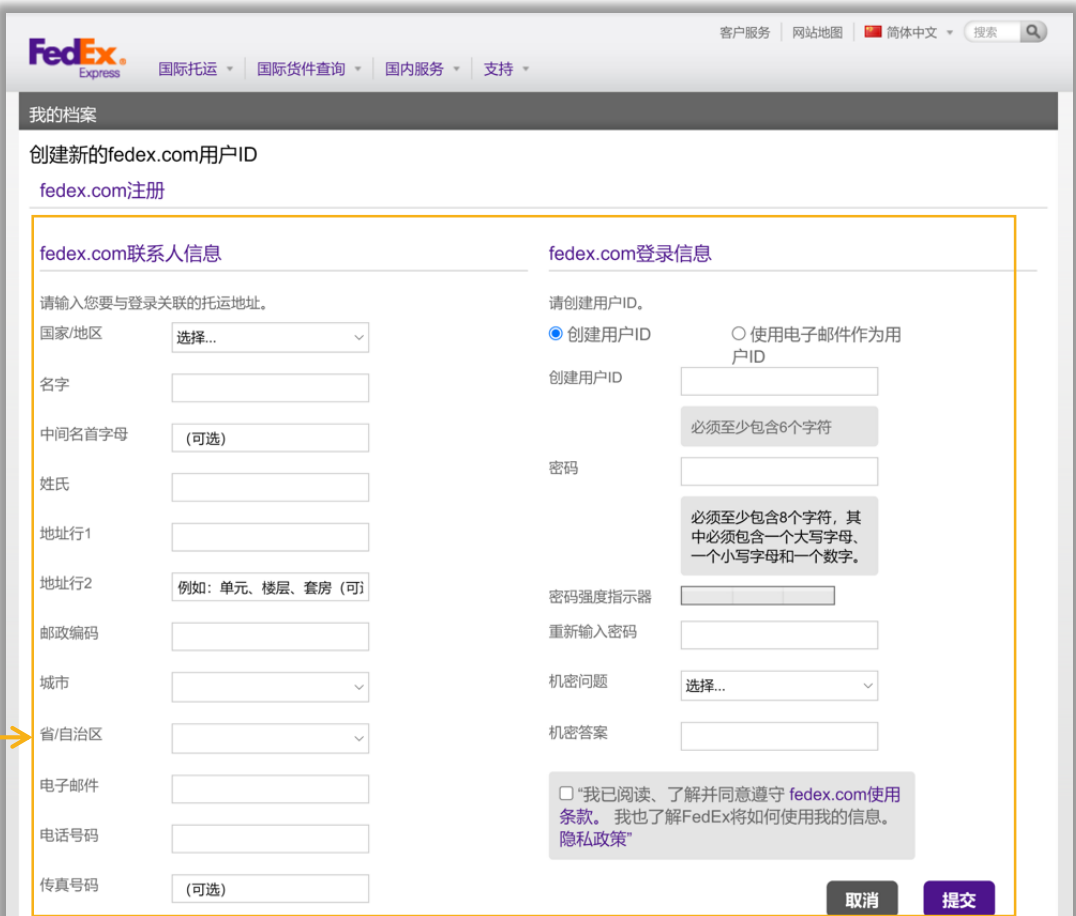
客户服务 | 网站地图 | 简体中文 搜索

FedEx Express

国际托运 国际货件查询 国内服务 支持

我的档案

创建新的fedex.com用户ID

fedex.com注册

fedex.com联系人信息

请输入您要与登录关联的托运地址。

国家/地区 选择...

名字

中间名首字母 (可选)

姓氏

地址行1

地址行2 例如：单元、楼层、套房（可选

邮政编码

城市

省/自治区

电子邮件

电话号码

传真号码 (可选)

fedex.com登录信息

请创建用户ID。

创建用户ID 使用电子邮件作为用户ID

创建用户ID

必须至少包含6个字符

密码

必须至少包含8个字符，其中必须包含一个大写字母、一个小写字母和一个数字。

密码强度指示器

重新输入密码

机密问题 选择...

机密答案

"我已阅读、了解并同意遵守 fedex.com使用条款。 我也了解FedEx将如何使用我的信息。隐私政策"

取消 提交